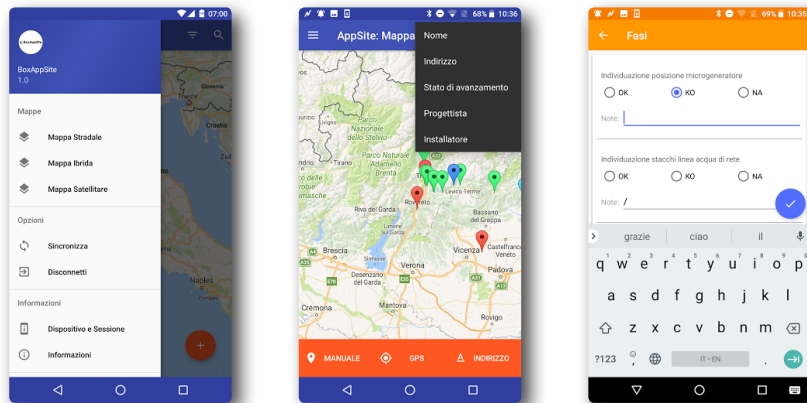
07:00

BoxAppSite

BoxAppSite
1.0

Mappe

Mappa Stradale

Mappa Ibrida

Mappa Satellitare

Opzioni

Sincronizza

Disconnetti

Informazioni

Dispositivo e Sessione

Informazioni

68% 10:36

AppSite: Mappa

Nome

Indirizzo

Stato di avanzamento

Progettista

Installatore

Parco Nazionale dello Stelvio

Tirano

Trento

Levico Terme

Riva del Garda

Rovereto

Bassano del Grappa

Brescia

Desenzano del Garda

Verona

Vicenza

Castelfranco Veneto

Padova

Cremona

Mantova

Naples

MANUALE

GPS

INDIRIZZO

69% 10:36

Fasi

Individuazione posizione microgeneratore

OK

KO

NA

Note:

Individuazione stacchi linea acqua di rete

OK

KO

NA

Note: /

grazie

ciao

il

q w e r t y u i o p

a s d f g h j k l

z x c v b n m

?123

IT • EN